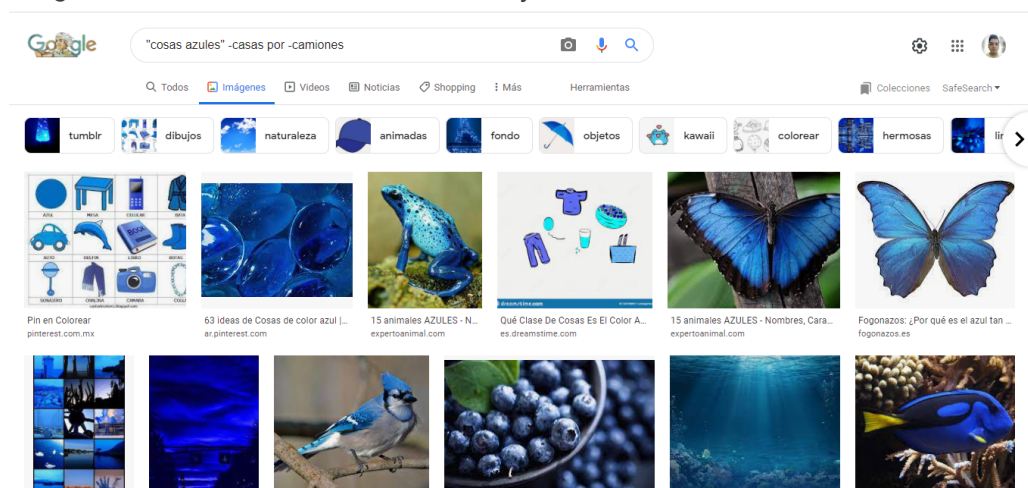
Google

"cosas azules" -casas por -camiones

Todos Imágenes Videos Noticias Shopping Más Herramientas

Colecciones SafeSearch

tumblr dibujos naturaleza animadas fondo objetos kawaii colorear hermosas

AZUL MESA CELULAR AUTO DELFIN LIBRO SONAJERO CHALINA CAMARA

Pin en Colorear
pinterest.com.mx

63 ideas de Cosas de color azul | ...
ar.pinterest.com

15 animales AZULES - N...
expertoanimal.com

Qué Clase De Cosas Es El Color A...
es.dreamstime.com

15 animales AZULES - Nombres, Cara...
expertoanimal.com

Fogonazos: ¿Por qué es el azul tan ...
fogonazos.es